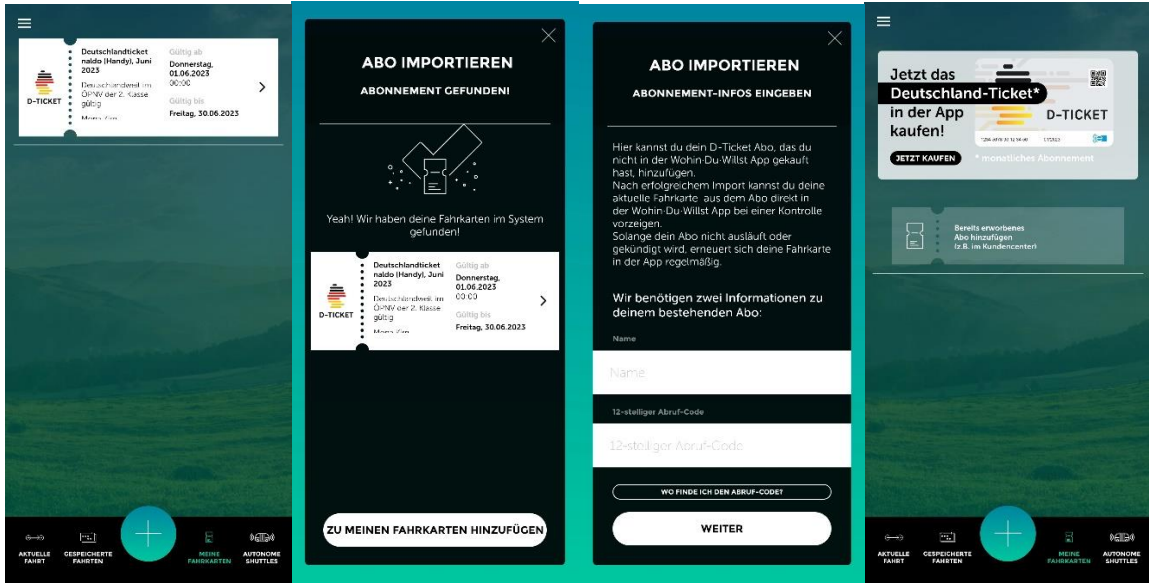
D-TICKET

Deutschlandticket naldo (Handy), Juni 2023

Deutschlandweit im ÖPNV der 2. Klasse gültig

Mona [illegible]

Gültig ab
Donnerstag, 01.06.2023
00:00

Gültig bis
Freitag, 30.06.2023

AKTUELLE FAHRT
GESPEICHERTE FAHRTEN
MEINE FAHRKARTEN
AUTONOME SHUTTLES

ABO IMPORTIEREN

ABONNEMENT GEFUNDEN!

Yeah! Wir haben deine Fahrkarten im System gefunden!

D-TICKET

Deutschlandticket naldo (Handy), Juni 2023

Deutschlandweit im ÖPNV der 2. Klasse gültig

Mona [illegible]

Gültig ab
Donnerstag, 01.06.2023
00:00

Gültig bis
Freitag, 30.06.2023

ZU MEINEN FAHRKARTEN HINZUFÜGEN

ABO IMPORTIEREN

ABONNEMENT-INFOS EINGEBEN

Hier kannst du dein D-Ticket Abo, das du nicht in der Wohin-Du-Willst App gekauft hast, hinzufügen.
Nach erfolgreichem Import kannst du deine aktuelle Fahrkarte aus dem Abo direkt in der Wohin-Du-Willst App bei einer Kontrolle vorzeigen.
Solange dein Abo nicht ausläuft oder gekündigt wird, erneuert sich deine Fahrkarte in der App regelmäßig.

Wir benötigen zwei Informationen zu deinem bestehenden Abo:

Name

Name

12-stelliger Abruf-Code

12-stelliger Abruf-Code

WO FINDE ICH DEN ABRUF-CODE?

WEITER

Jetzt das Deutschland-Ticket* in der App kaufen!

D-TICKET

JETZT KAUFEN

* monatliches Abonnement

Bereits erworbenes Abo hinzufügen (z.B. im Kundencenter)

AKTUELLE FAHRT
GESPEICHERTE FAHRTEN
MEINE FAHRKARTEN
AUTONOME SHUTTLES